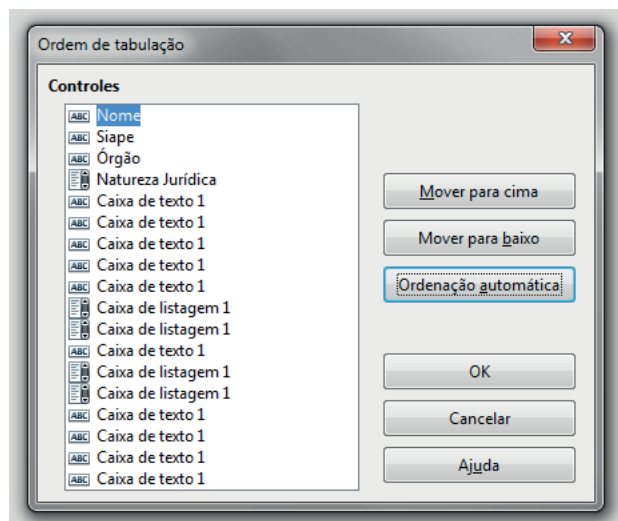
Ordem de tabulação

Controles

ABC Nome
ABC Siape
ABC Órgão
Natureza Jurídica
ABC Caixa de texto 1
ABC Caixa de texto 1
ABC Caixa de texto 1
ABC Caixa de texto 1
ABC Caixa de texto 1
Caixa de listagem 1
Caixa de listagem 1
ABC Caixa de texto 1
Caixa de listagem 1
Caixa de listagem 1
ABC Caixa de texto 1
ABC Caixa de texto 1
ABC Caixa de texto 1
ABC Caixa de texto 1

Mover para cima
Mover para baixo
Ordenação automática
OK
Cancelar
Ajuda